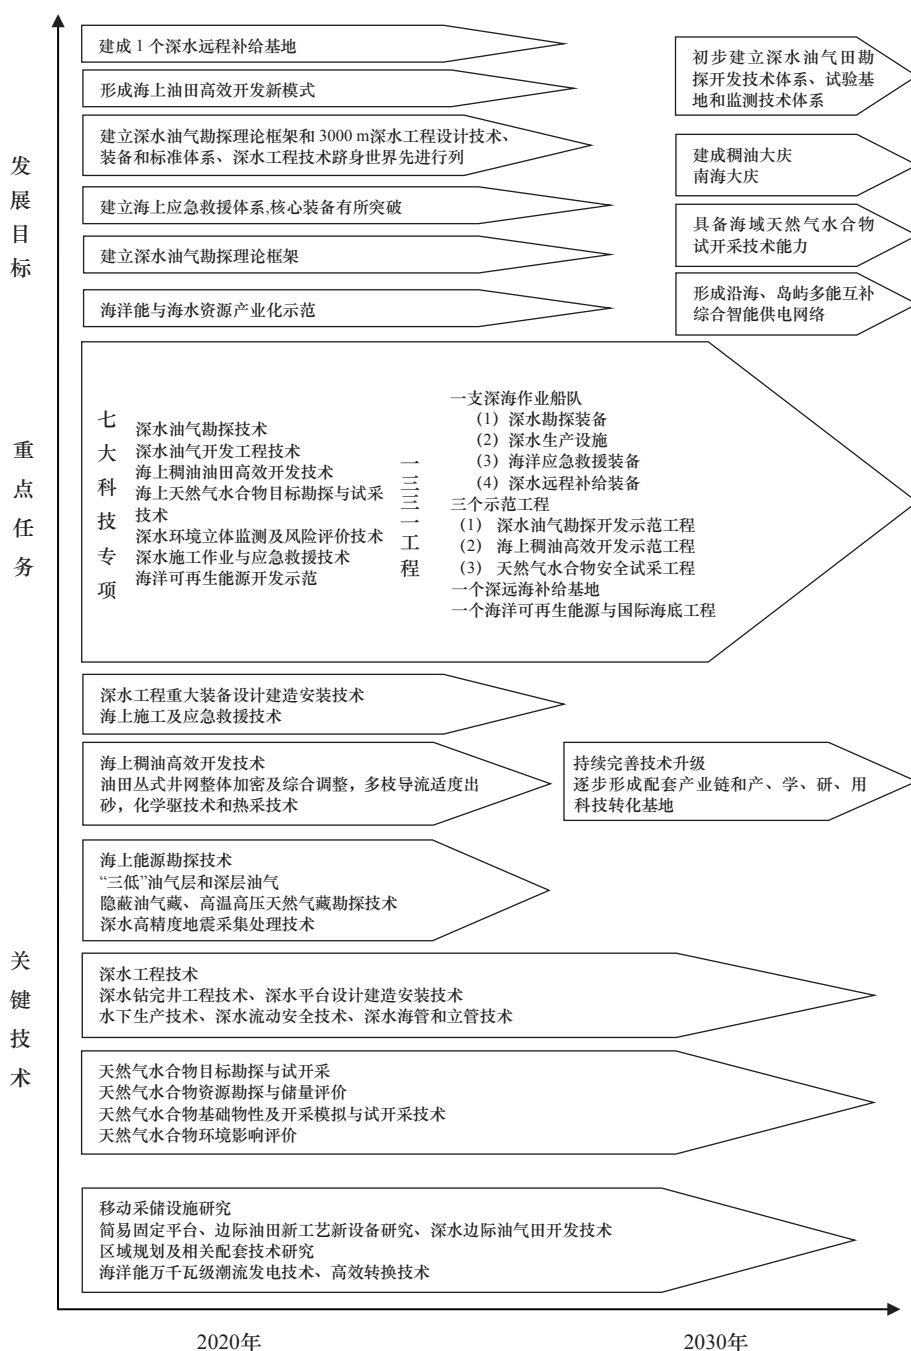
发展目标

建成 1 个深水远程补给基地

形成海上油田高效开发新模式

建立深水油气勘探理论框架和 3000 m深水工程设计技术、装备和标准体系、深水工程技术跻身世界先进行列

建立海上应急救援体系,核心装备有所突破

建立深水油气勘探理论框架

海洋能与海水资源产业化示范

初步建立深水油气田勘探开发技术体系、试验基地和监测技术体系

建成稠油大庆
南海大庆

具备海域天然气水合物试开采技术能力

形成沿海、岛屿多能互补综合智能供电网络

重点任务

七大科技专项
深水油气勘探技术
深水油气开发工程技术
海上稠油油田高效开发技术
海上天然气水合物目标勘探与试采技术
深水环境立体监测及风险评价技术
深水施工作业与应急救援技术
海洋可再生能源开发示范

一三三一工程
一支深海作业船队
(1) 深水勘探装备
(2) 深水生产设施
(3) 海洋应急救援装备
(4) 深水远程补给装备
三个示范工程
(1) 深水油气勘探开发示范工程
(2) 海上稠油高效开发示范工程
(3) 天然气水合物安全试采工程
一个深远海补给基地
一个海洋可再生能源与国际海底工程

关键技术

深水工程重大装备设计建造安装技术
海上施工及应急救援技术

海上稠油高效开发技术
油田丛式井网整体加密及综合调整，多枝导流适度出砂，化学驱技术和热采技术

持续完善技术升级
逐步形成配套产业链和产、学、研、用科技转化基地

海上能源勘探技术
“三低”油气层和深层油气
隐蔽油气藏、高温高压天然气藏勘探技术
深水高精度地震采集处理技术

深水工程技术
深水钻完井工程技术、深水平台设计建造安装技术
水下生产技术、深水流动安全技术、深水海管和立管技术

天然气水合物目标勘探与试开采
天然气水合物资源勘探与储量评价
天然气水合物基础物性及开采模拟与试开采技术
天然气水合物环境影响评价

移动采储设施研究
简易固定平台、边际油田新工艺新设备研究、深水边际油气田开发技术
区域规划及相关配套技术研究
海洋能万千瓦级潮流发电技术、高效转换技术

2020年 2030年